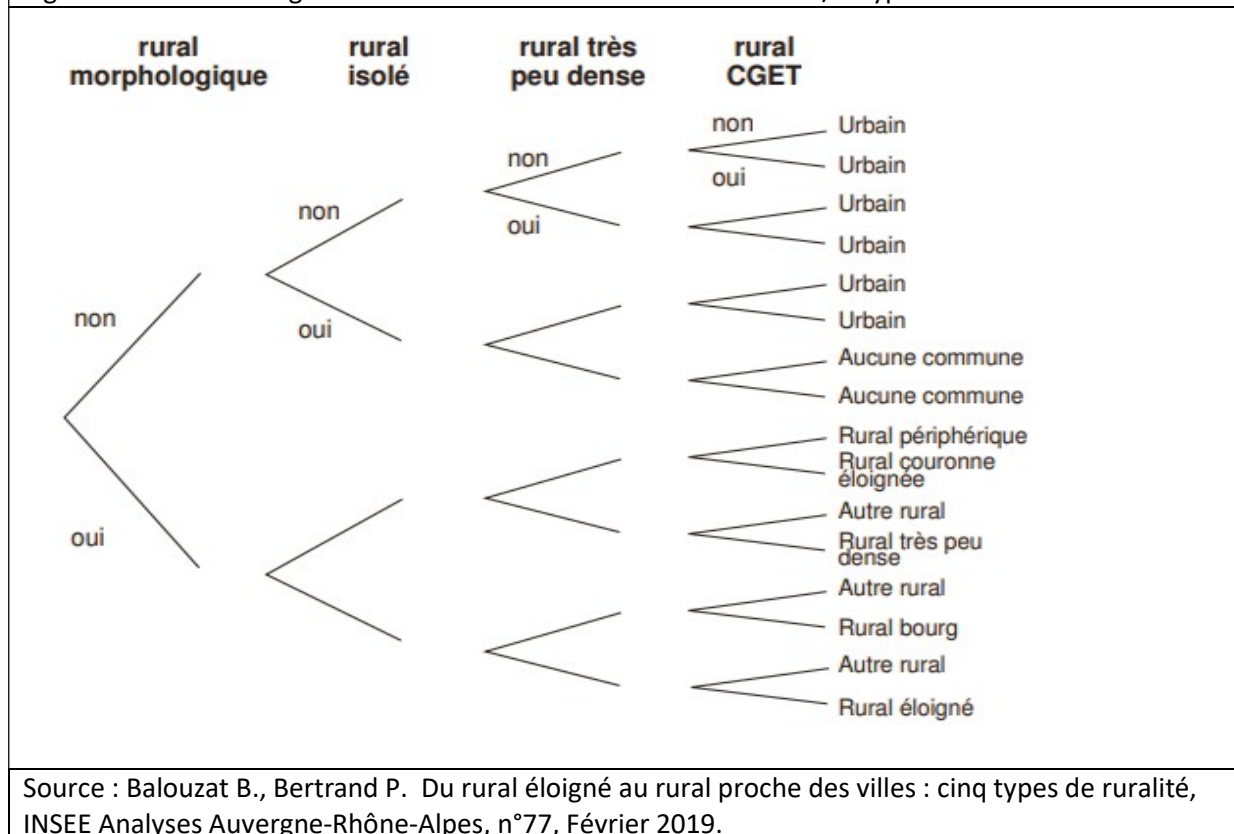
rural morphologique

rural isolé

rural très peu dense

rural CGET

non
oui

non
oui

non
oui

non
oui

Urbain
Urbain
Urbain
Urbain
Urbain
Urbain
Aucune commune
Aucune commune
Rural périphérique
Rural couronne éloignée
Autre rural
Rural très peu dense
Autre rural
Rural bourg
Autre rural
Rural éloigné

Source : Balouzat B., Bertrand P. Du rural éloigné au rural proche des villes : cinq types de ruralité, INSEE Analyses Auvergne-Rhône-Alpes, n°77, Février 2019.